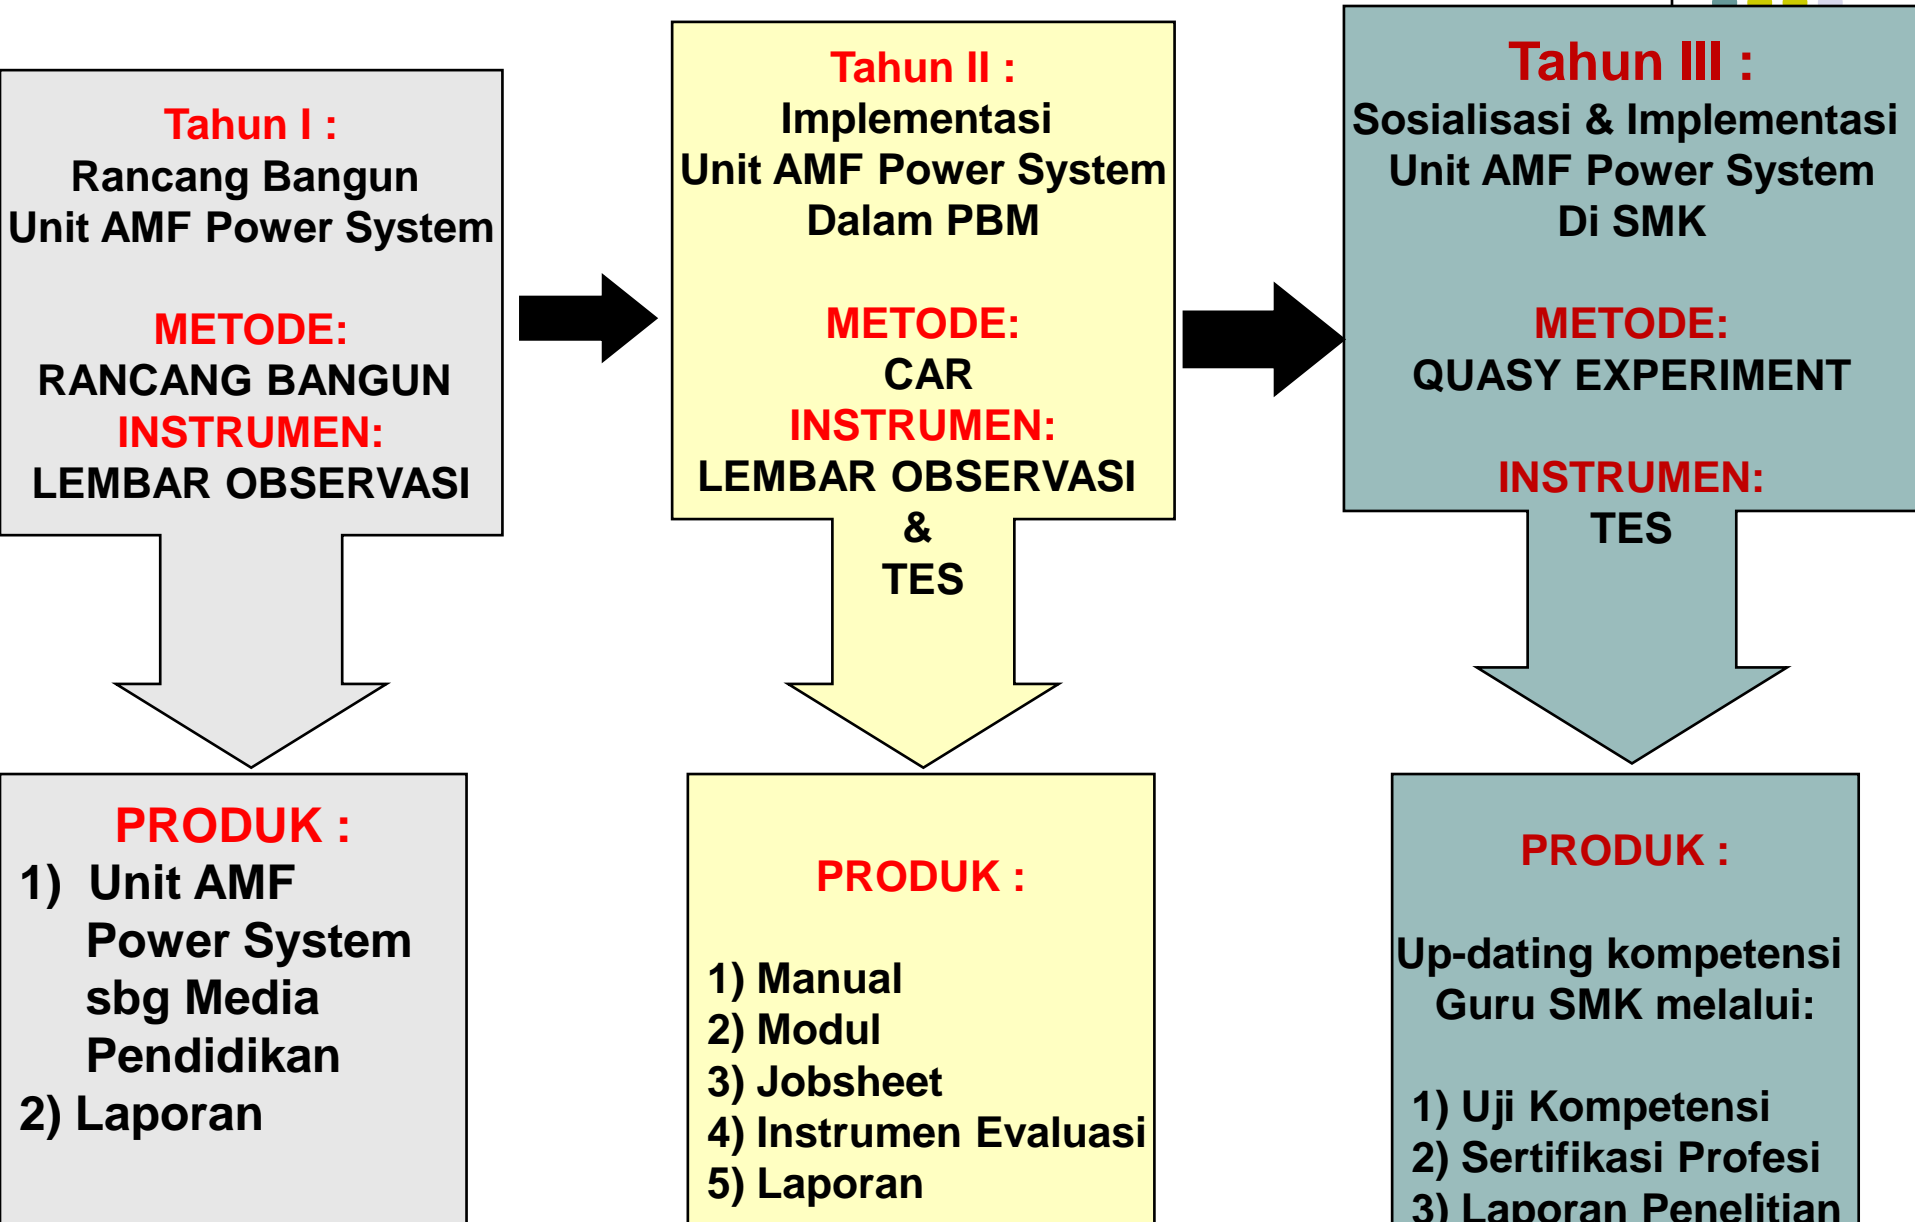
Tahun I :
Rancang Bangun
Unit AMF Power System

METODE:
RANCANG BANGUN
INSTRUMEN:
LEMBAR OBSERVASI

PRODUK :
1) Unit AMF Power System sbg Media Pendidikan
2) Laporan

Tahun II :
Implementasi
Unit AMF Power System
Dalam PBM

METODE:
CAR
INSTRUMEN:
LEMBAR OBSERVASI
&
TES

PRODUK :

1) Manual
2) Modul
3) Jobsheet
4) Instrumen Evaluasi
5) Laporan

Tahun III :
Sosialisasi & Implementasi
Unit AMF Power System
Di SMK

METODE:
QUASY EXPERIMENT

INSTRUMEN:
TES

PRODUK :

Up-dating kompetensi
Guru SMK melalui:

1) Uji Kompetensi
2) Sertifikasi Profesi
3) Laporan Penelitian